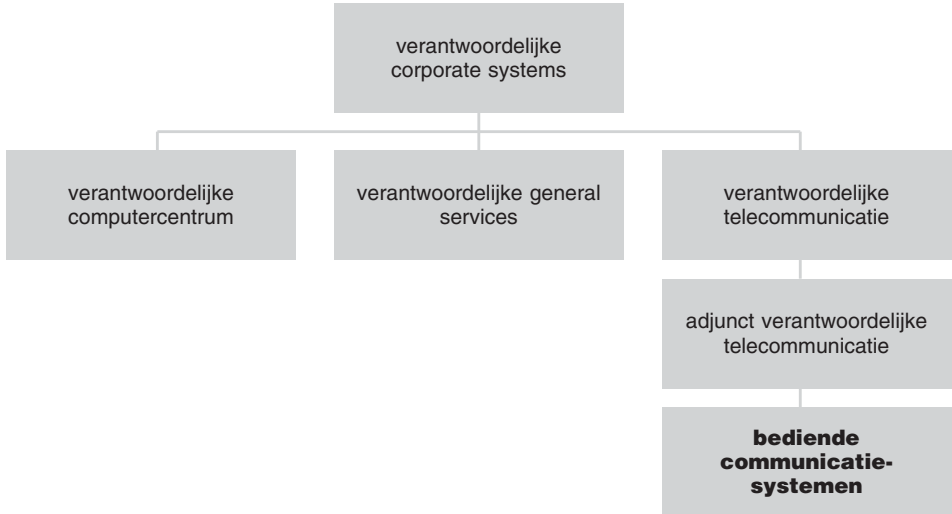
verantwoordelijke corporate systems

verantwoordelijke computercentrum

verantwoordelijke general services

verantwoordelijke telecommunicatie

adjunct verantwoordelijke telecommunicatie

**bediende communicatiesystemen**